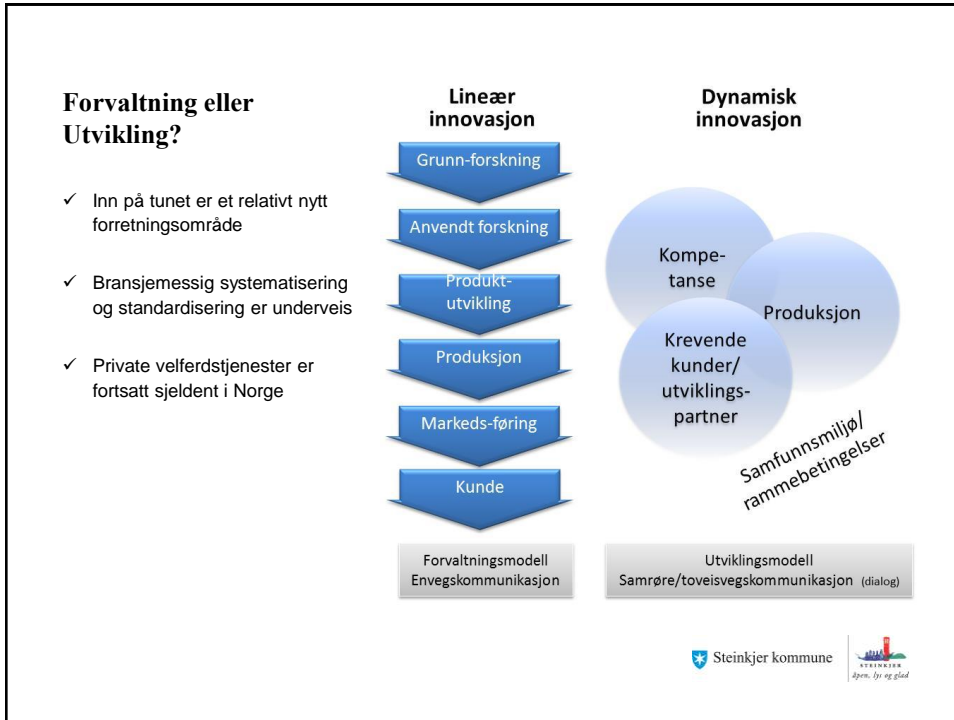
Forvaltning eller Utvikling?

✓ Inn på tunet er et relativt nytt forretningsområde

✓ Bransjemessig systematisering og standardisering er underveis

✓ Private velferdstjenester er fortsatt sjeldent i Norge

Lineær innovasjon

Grunn-forskning

Anvendt forskning

Produkt-utvikling

Produksjon

Markeds-føring

Kunde

Forvaltningsmodell
Envegskommunikasjon

Dynamisk innovasjon

Kompe-tanse

Produksjon

Krevende kunder/ utviklings-partner

Samfunnsmiljø/ rammebetingelser

Utviklingsmodell
Samrøre/toveisvegskommunikasjon (dialog)

Steinkjer kommune

STEINKJER
åpen, lys og glad